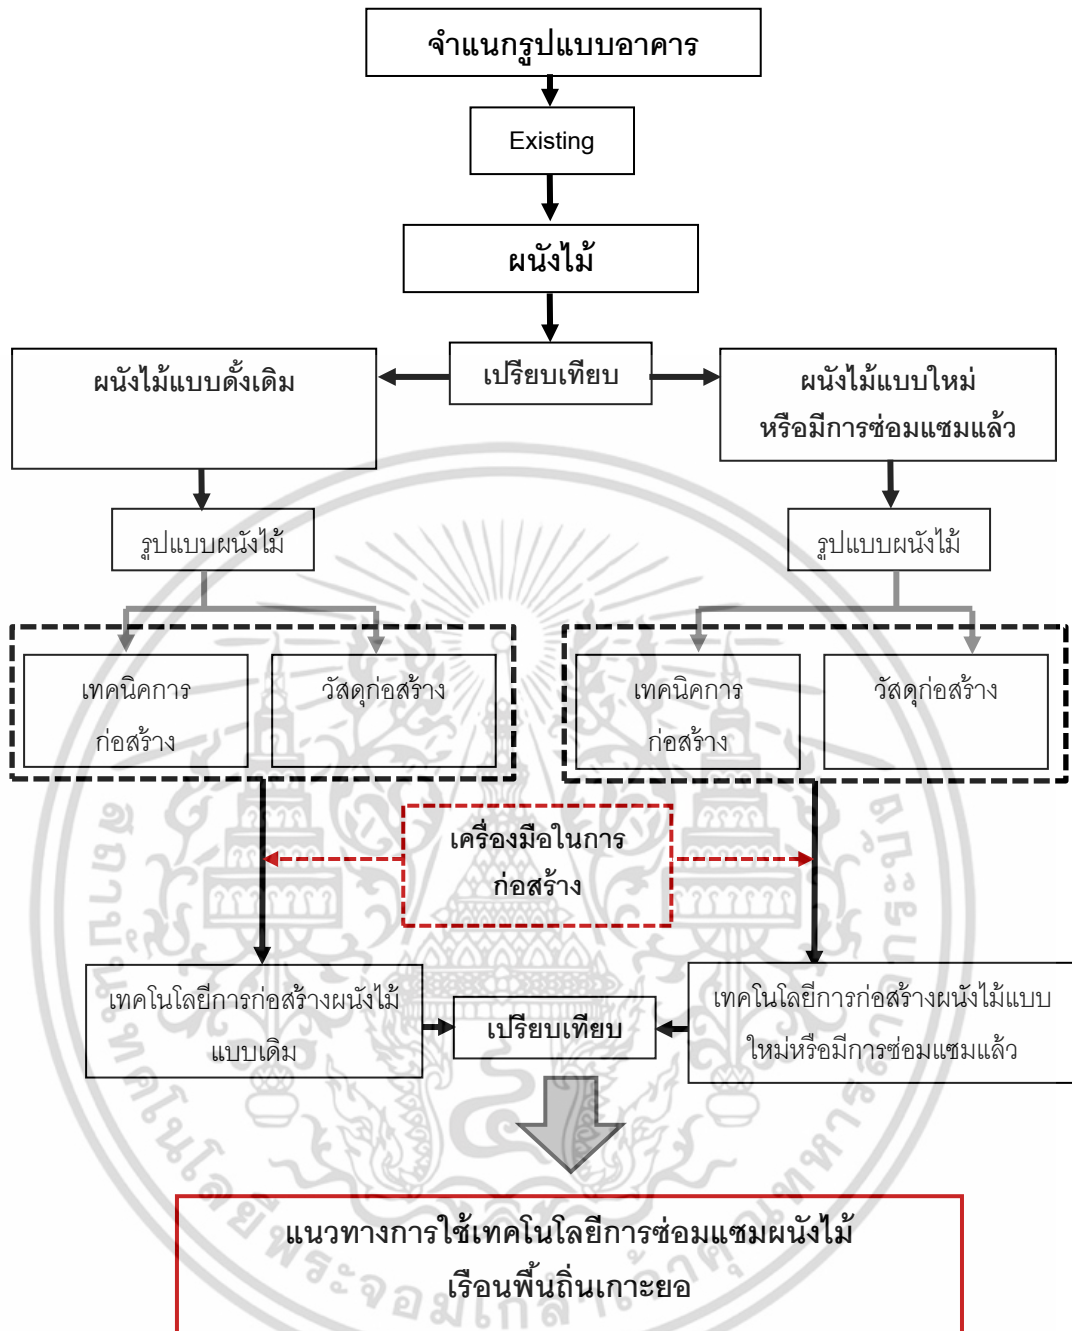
จำแนกรูปแบบอาคาร

Existing

ผนังไม้

ผนังไม้แบบดั้งเดิม

เปรียบเทียบ

ผนังไม้แบบใหม่ หรือมีการซ่อมแซมแล้ว

รูปแบบผนังไม้

รูปแบบผนังไม้

เทคนิคการก่อสร้าง

วัสดุก่อสร้าง

เทคนิคการก่อสร้าง

วัสดุก่อสร้าง

เครื่องมือในการก่อสร้าง

เทคโนโลยีการก่อสร้างผนังไม้แบบเดิม

เปรียบเทียบ

เทคโนโลยีการก่อสร้างผนังไม้แบบใหม่หรือมีการซ่อมแซมแล้ว

แนวทางการใช้เทคโนโลยีการซ่อมแซมผนังไม้เรือนพื้นถิ่นเกาะยอ